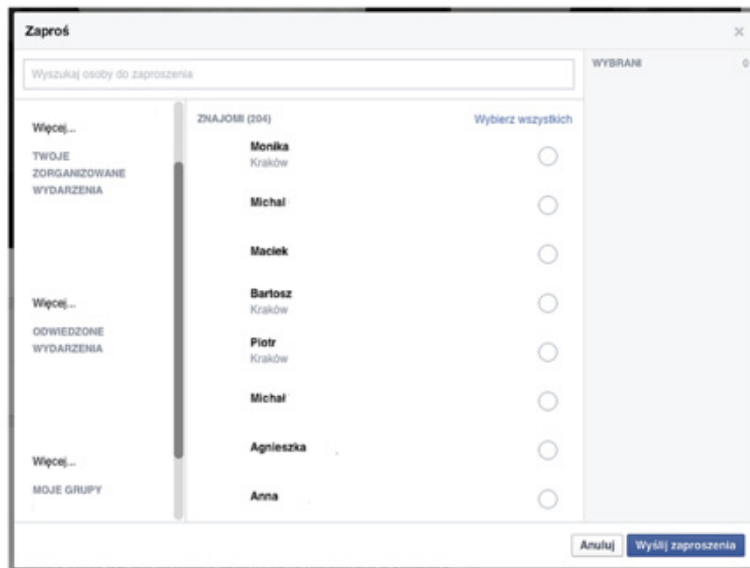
Zaproś

×

Wyszukaj osoby do zaproszenia

WYBRANI 0

Więcej...

TWOJE ZORGANIZOWANE WYDARZENIA

Więcej...

ODWIEDZONE WYDARZENIA

Więcej...

MOJE GRUPY

ZNAJOMI (204)

Wybierz wszystkich

Monika
Kraków

Michał

Maciek

Bartosz
Kraków

Piotr
Kraków

Michał

Agnieszka

Anna

Anuluj

Wyślij zaproszenia